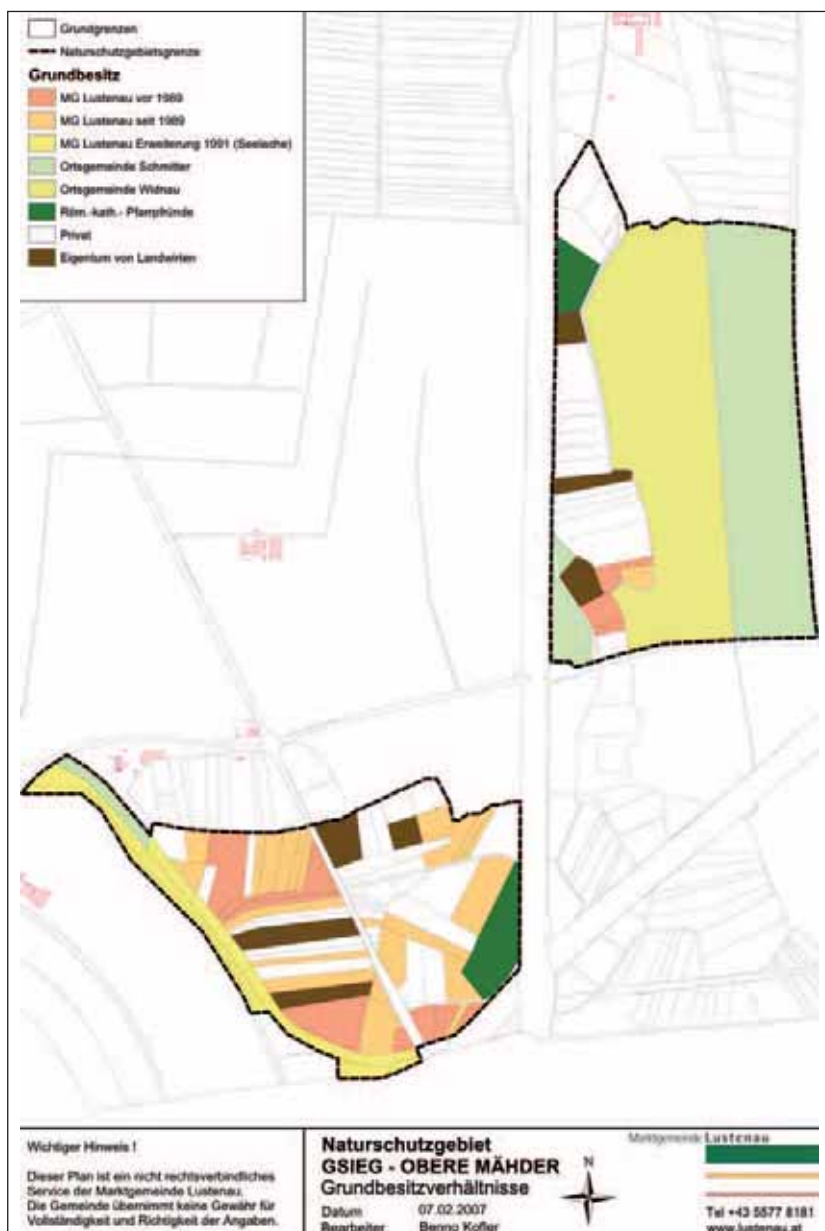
Grundgrenzen
Naturschutzgebietsgrenze
Grundbesitz
MG Lustenau vor 1989
MG Lustenau seit 1989
MG Lustenau Erweiterung 1991 (Seelache)
Ortsgemeinde Schmitter
Ortsgemeinde Widnau
Röm.-kath.- Pfarrpfründe
Privat
Eigentum von Landwirten

Wichtiger Hinweis !

Dieser Plan ist ein nicht rechtsverbindliches Service der Marktgemeinde Lustenau. Die Gemeinde übernimmt keine Gewähr für Vollständigkeit und Richtigkeit der Angaben.

Naturschutzgebiet
GSIEG - OBERE MÄHDER
Grundbesitzverhältnisse
Datum 07.02.2007
Bearbeiter Benno Kofler

N

Marktgemeinde Lustenau

Tel +43 5577 8181
www.lustenau.at